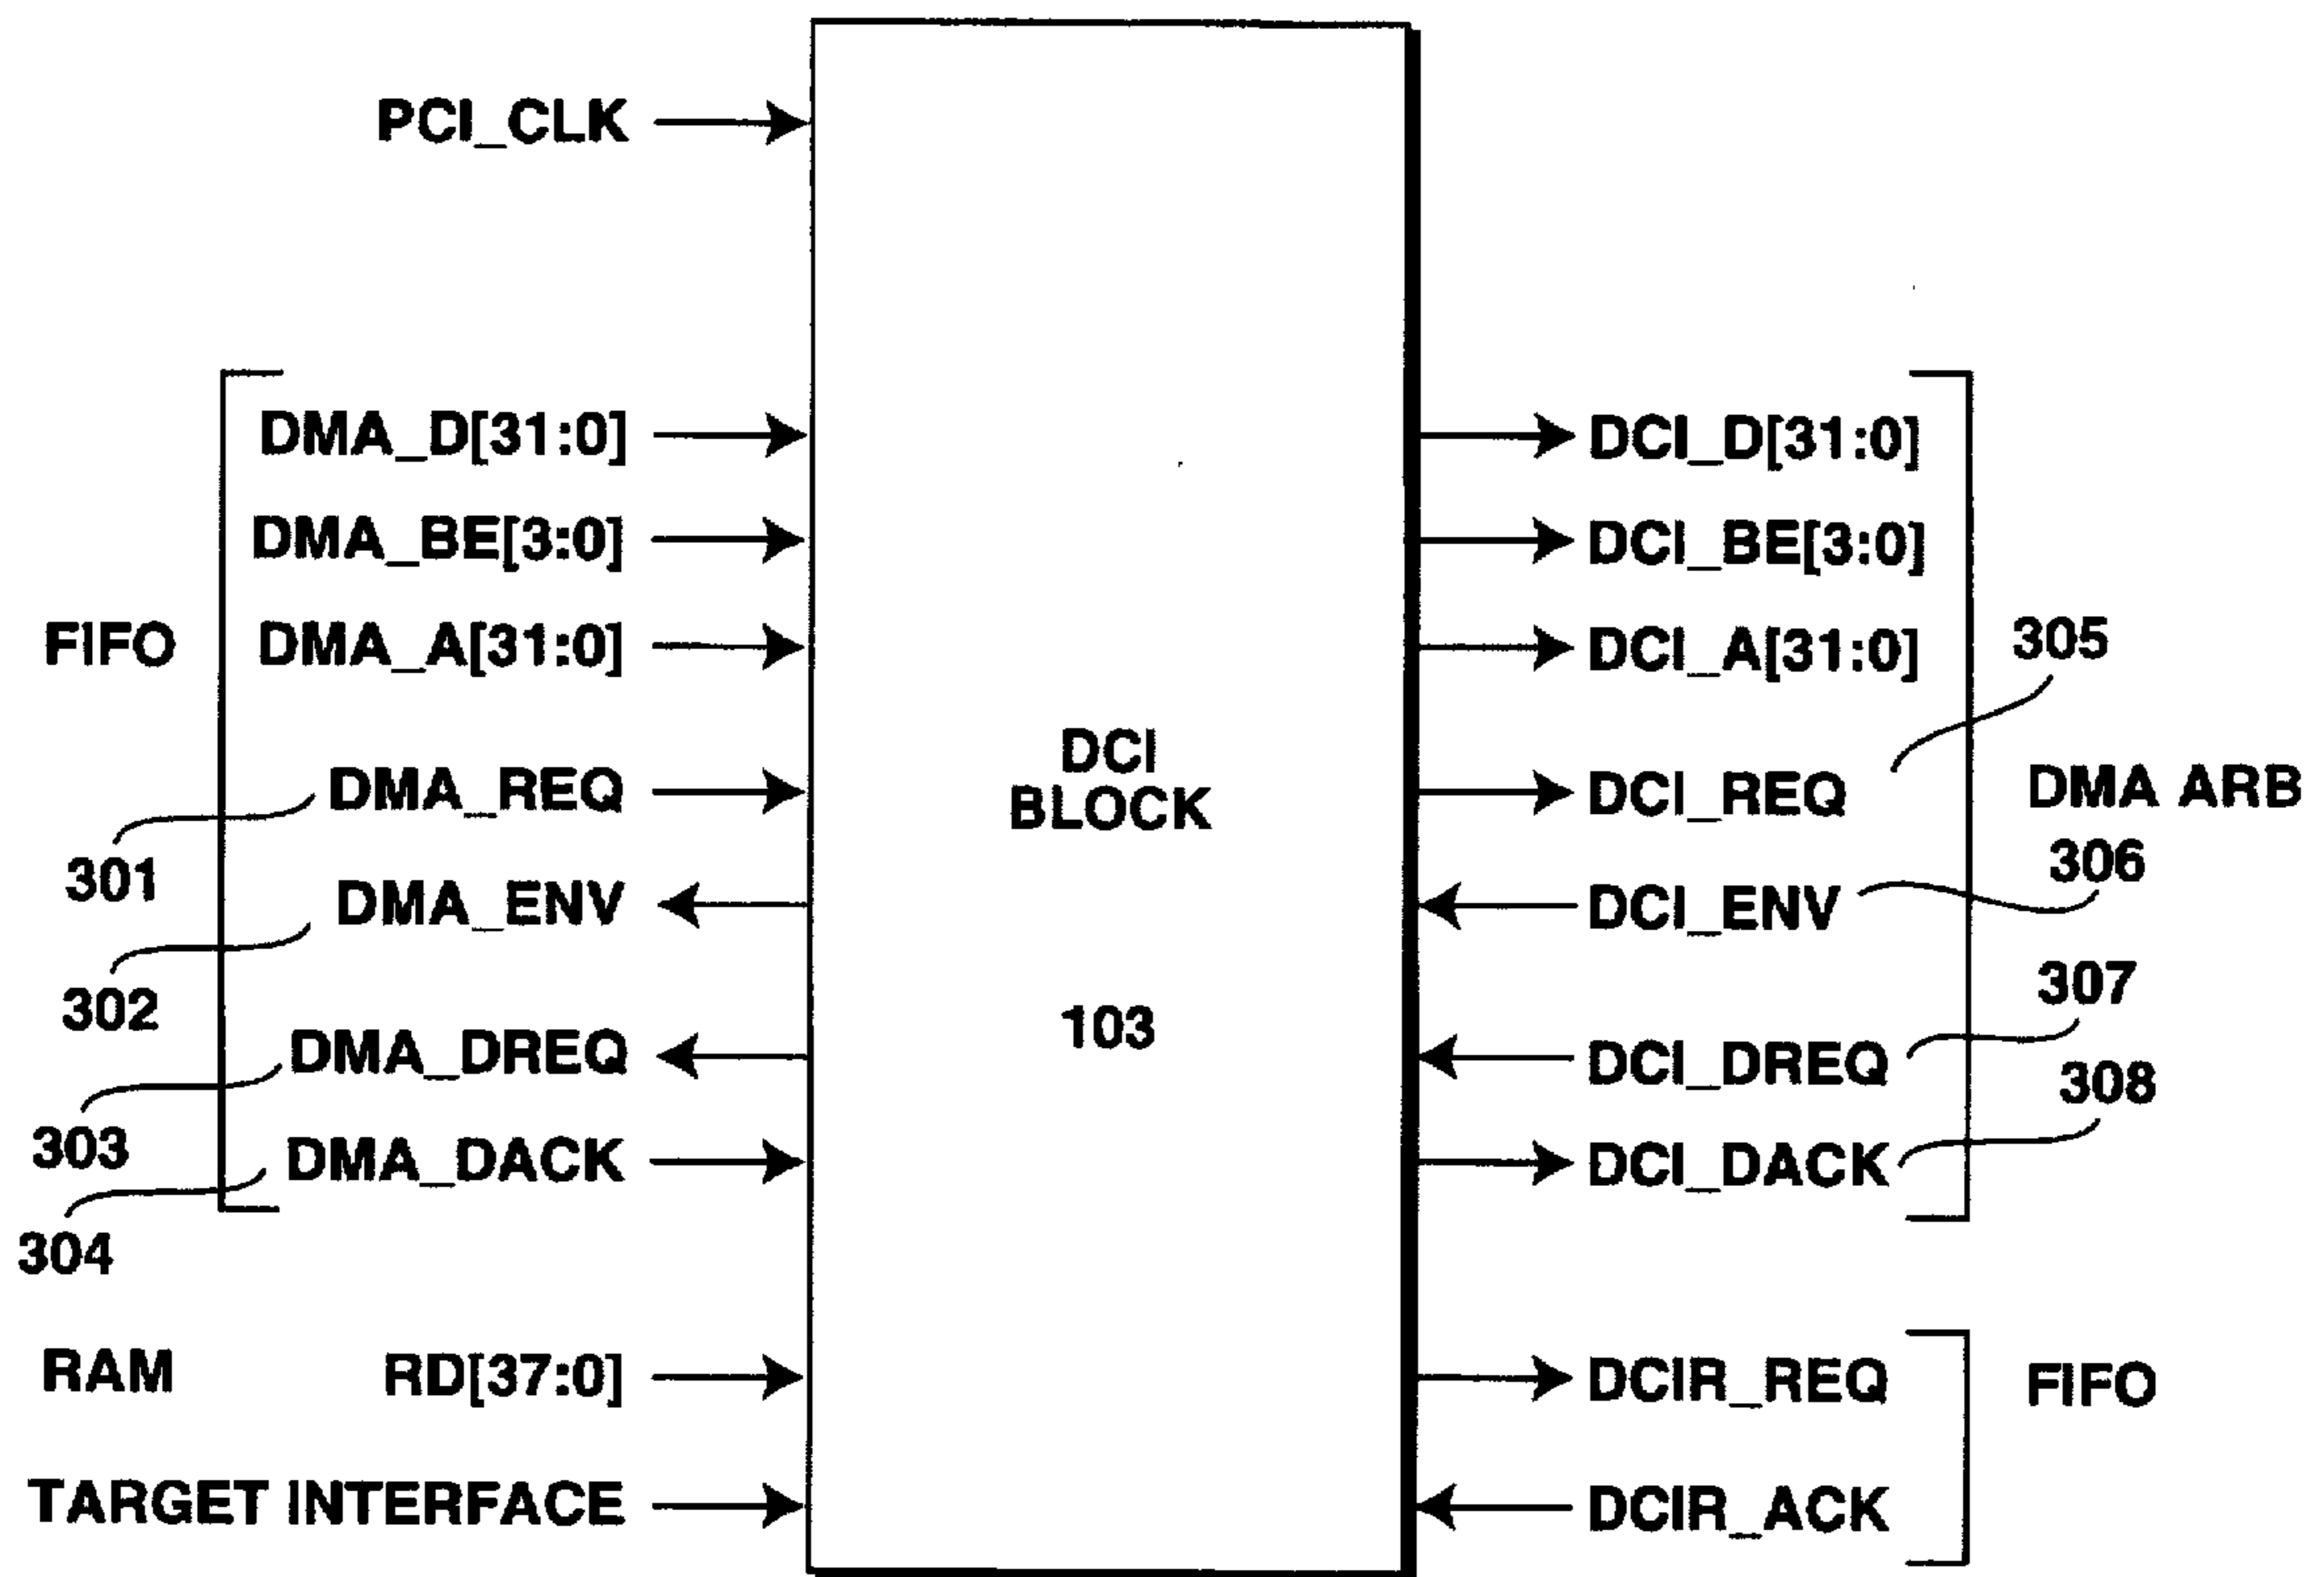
PCI_CLK

DMA_D[31:0]
DMA_BE[3:0]
FIFO
DMA_A[31:0]
DMA_REQ
301
DMA_ENV
302
DMA_DREQ
303
DMA_DACK
304

RAM
RD[37:0]
TARGET INTERFACE

DCI
BLOCK

103

DCI_D[31:0]
DCI_BE[3:0]
DCI_A[31:0]
305
DCI_REQ
DMA ARB
306
DCI_ENV
307
DCI_DREQ
308
DCI_DACK

DCIR_REQ
FIFO
DCIR_ACK